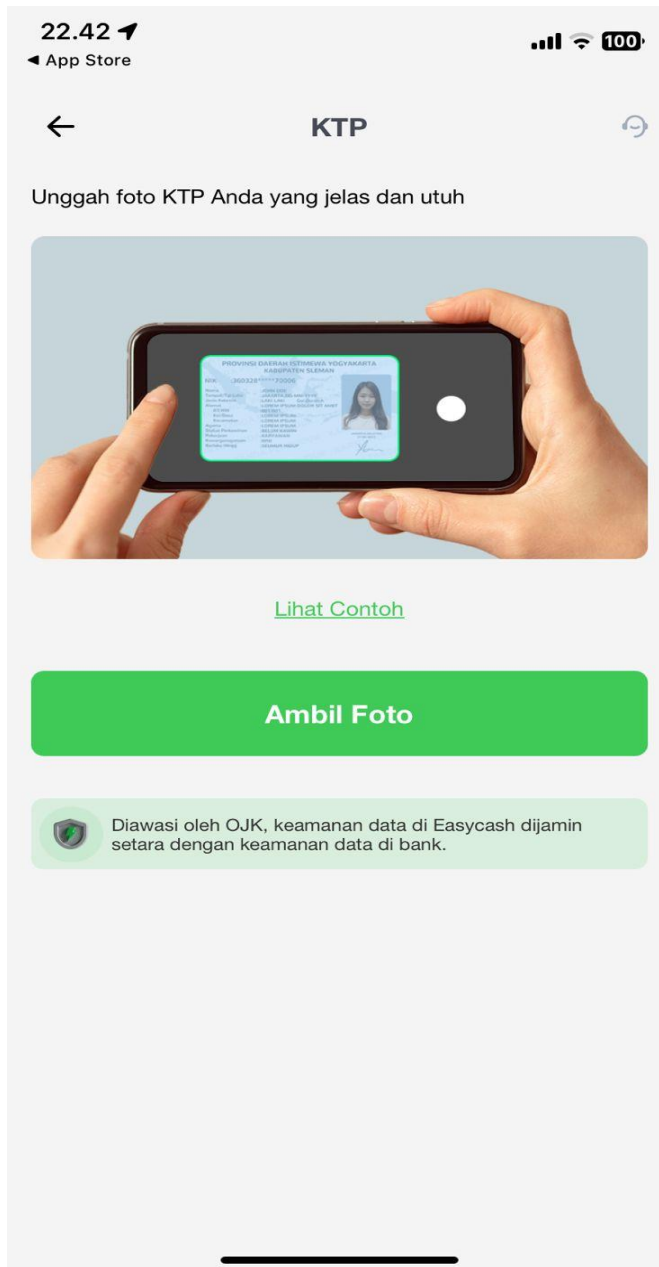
22.42
◀ App Store
100

KTP

Unggah foto KTP Anda yang jelas dan utuh

PROVINSI DAERAH ISTIMEWA YOGYAKARTA
KABUPATEN SLEMAN
NIK 360329******20006
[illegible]

Lihat Contoh

Ambil Foto

Diawasi oleh OJK, keamanan data di Easycash dijamin setara dengan keamanan data di bank.